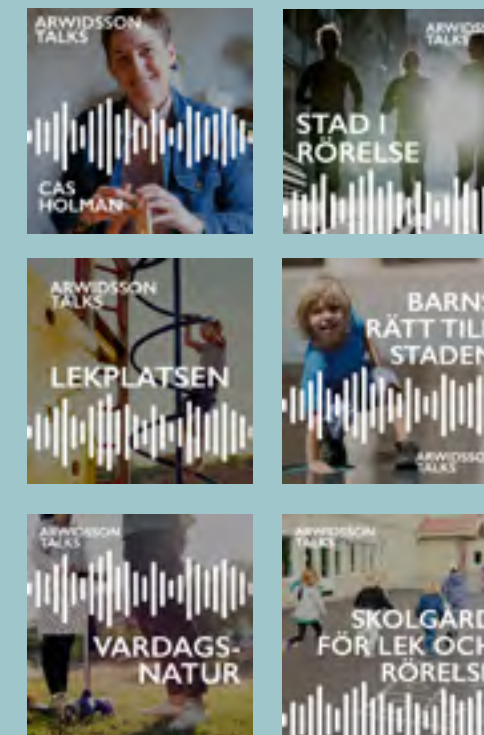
ARWIDSSON TALKS

CAS HOLMAN

ARWIDSS TALKS

STAD I RÖRELSE

ARWIDSSON TALKS

LEKPLATSEN

BARNS RÄTT TIL STADEN

ARWIDSSO TALKS

ARWIDSSON TALKS

VARDAGS-NATUR

ARWIDSSON TALKS

SKOLGÅRD FÖR LEK OCH RÖRELSE